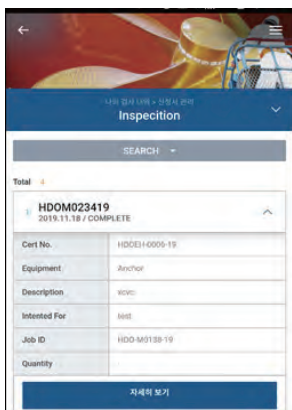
나의 검사 내역 > 신청서 관리
Inspecition

SEARCH

Total 4

HDOM023419
2019.11.18 / COMPLETE

| Cert No. | HDOEH-0005-19 |
|---|---|
| Equipment | Anchor |
| Description | vcvc |
| Intented For | test |
| Job ID | HDO-M0138-19 |
| Quantity | |

자세히 보기